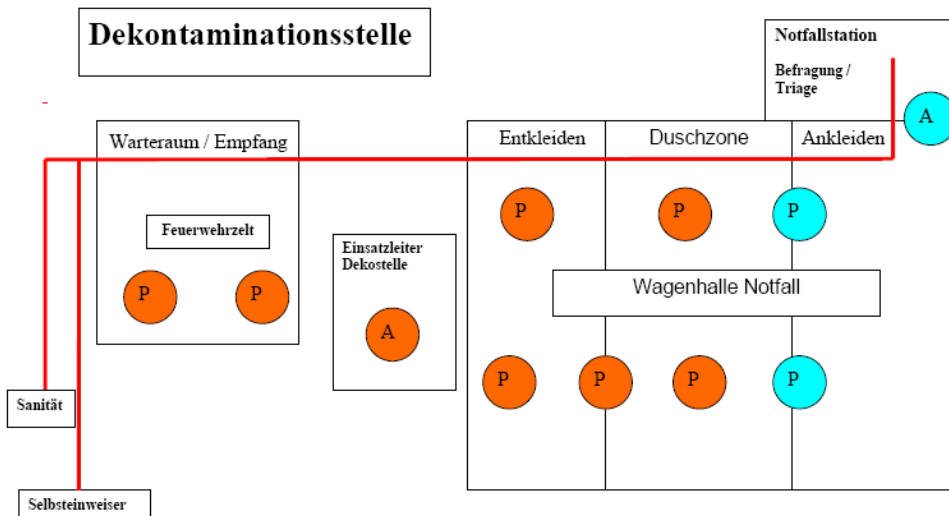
Dekontaminationsstelle

Notfallstation

Befragung / Triage

A

Warteraum / Empfang

Entkleiden

Duschzone

Ankleiden

Feuerwehrzelt

P

P

P

P

Einsatzleiter Dekostelle

A

Wagenhalle Notfall

P

P

P

P

Sanität

Selbsteinweiser